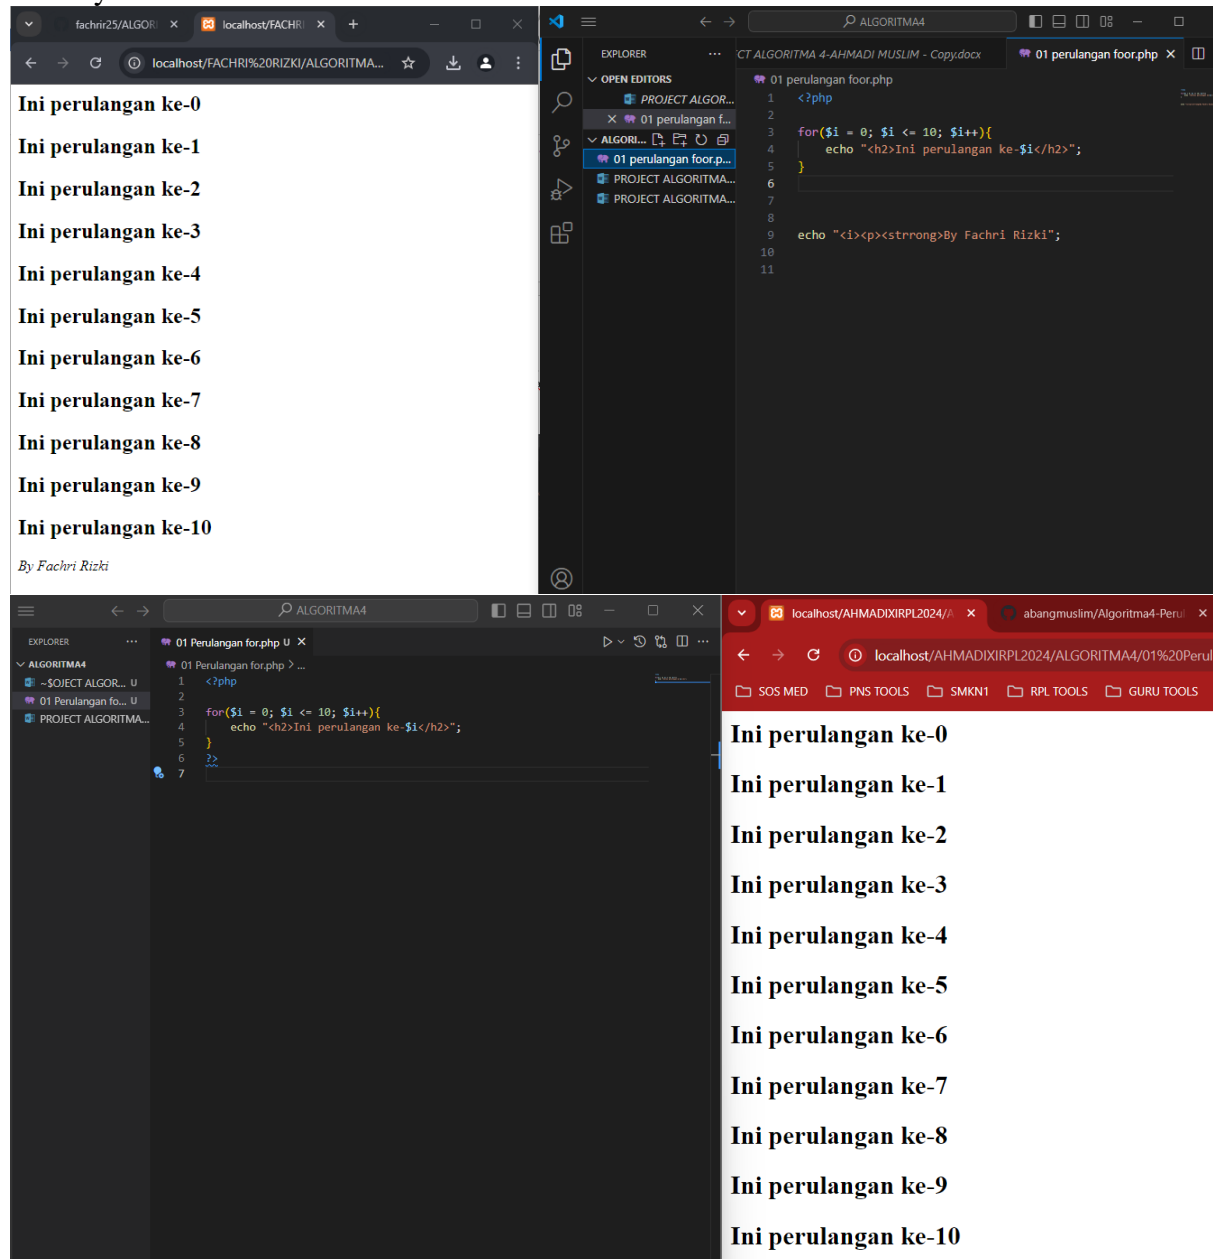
fachrir25/ALGOR ×
localhost/FACHRI ×
+
localhost/FACHRI%20RIZKI/ALGORITMA...

Ini perulangan ke-0

Ini perulangan ke-1

Ini perulangan ke-2

Ini perulangan ke-3

Ini perulangan ke-4

Ini perulangan ke-5

Ini perulangan ke-6

Ini perulangan ke-7

Ini perulangan ke-8

Ini perulangan ke-9

Ini perulangan ke-10

By Fachri Rizki

ALGORITMA4
EXPLORER
OPEN EDITORS
PROJECT ALGOR...
× 01 perulangan f...
ALGORI...
01 perulangan foor.p...
PROJECT ALGORITMA...
PROJECT ALGORITMA...
CT ALGORITMA 4-AHMADI MUSLIM - Copy.docx
01 perulangan foor.php ×
01 perulangan foor.php

1 <?php
2
3 for($i = 0; $i <= 10; $i++){
4 echo "<h2>Ini perulangan ke-$i</h2>";
5 }
6
7
8
9 echo "<i><p><strong>By Fachri Rizki";
10
11

ALGORITMA4
EXPLORER
ALGORITMA4
~$OJECT ALGOR... U
01 Perulangan fo... U
PROJECT ALGORITMA...
01 Perulangan for.php U ×
01 Perulangan for.php > ...

1 <?php
2
3 for($i = 0; $i <= 10; $i++){
4 echo "<h2>Ini perulangan ke-$i</h2>";
5 }
6 ?>
7

localhost/AHMADIXIRPL2024/A ×
abangmuslim/Algoritma4-Perul ×
localhost/AHMADIXIRPL2024/ALGORITMA4/01%20Perul
SOS MED
PNS TOOLS
SMKN1
RPL TOOLS
GURU TOOLS

Ini perulangan ke-0

Ini perulangan ke-1

Ini perulangan ke-2

Ini perulangan ke-3

Ini perulangan ke-4

Ini perulangan ke-5

Ini perulangan ke-6

Ini perulangan ke-7

Ini perulangan ke-8

Ini perulangan ke-9

Ini perulangan ke-10